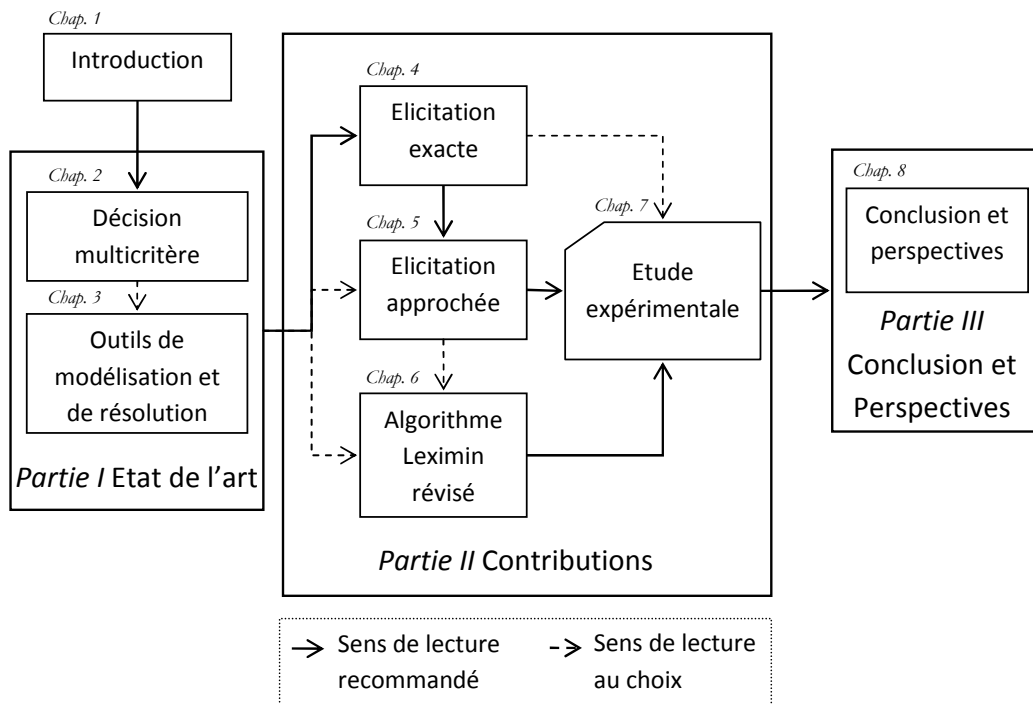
Chap. 1
Introduction

Chap. 2
Décision multicritère

Chap. 3
Outils de modélisation et de résolution

Partie I Etat de l'art

Chap. 4
Elicitation exacte

Chap. 5
Elicitation approchée

Chap. 6
Algorithme Leximin révisé

Chap. 7
Etude expérimentale

Partie II Contributions

Chap. 8
Conclusion et perspectives

Partie III Conclusion et Perspectives

Sens de lecture recommandé
Sens de lecture au choix